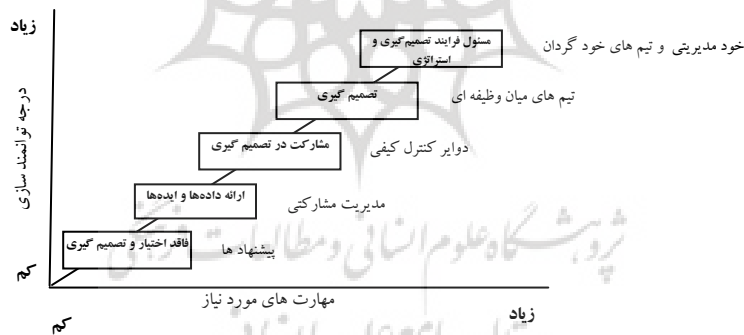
زیاد

درجه توانمندسازی

کم

مسئول فرایند تصمیم‌گیری و استراتژی

خود مدیریتی و تیم های خود گردان

تصمیم گیری

تیم های میان وظیفه ای

مشارکت در تصمیم گیری

دوایر کنترل کیفی

ارائه داده‌ها و ایده‌ها

مدیریت مشارکتی

فاقد اختیار و تصمیم گیری

پیشنهاد ها

پژوهشگاه علوم انسانی و مطالعات فرهنگی

مهارت های مورد نیاز

زیاد

کم